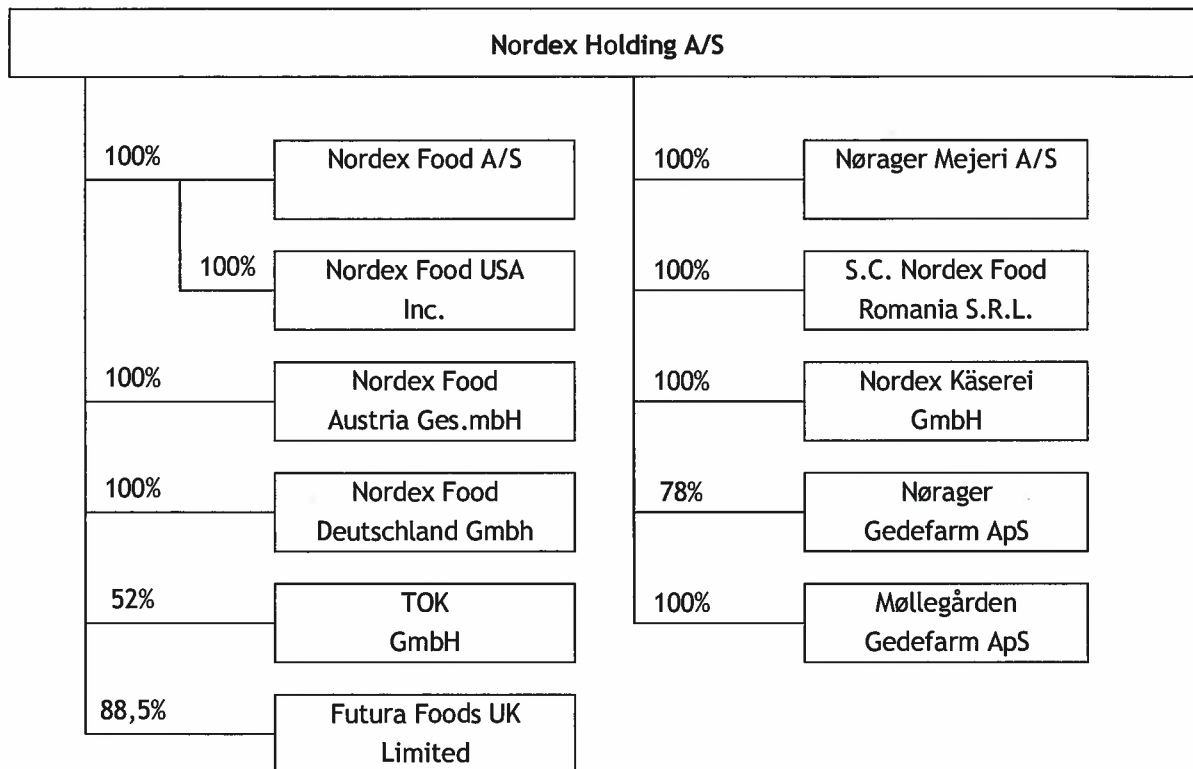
Nordex Holding A/S

100% Nordex Food A/S

100% Nordex Food USA Inc.

100% Nordex Food Austria Ges.mbH

100% Nordex Food Deutschland Gmbh

52% TOK GmbH

88,5% Futura Foods UK Limited

100% Nørager Mejeri A/S

100% S.C. Nordex Food Romania S.R.L.

100% Nordex Käserei GmbH

78% Nørager Gedefarm ApS

100% Møllegården Gedefarm ApS